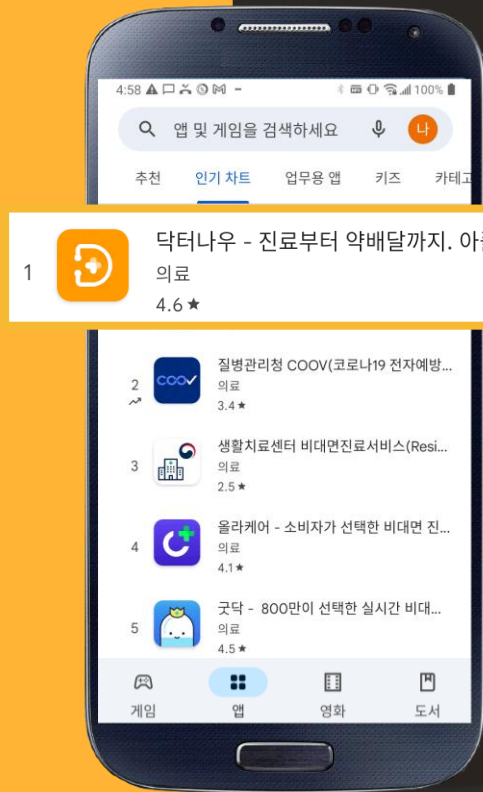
4:58 100%

앱 및 게임을 검색하세요 나

추천 인기 차트 업무용 앱 키즈 카테고

1 닥터나우 - 진료부터 약배달까지. 아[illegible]
의료
4.6 ★

2 질병관리청 COOV(코로나19 전자예방...
의료
3.4 ★

3 생활치료센터 비대면진료서비스(Resi...
의료
2.5 ★

4 올라케어 - 소비자가 선택한 비대면 진...
의료
4.1 ★

5 굿닥 - 800만이 선택한 실시간 비대...
의료
4.5 ★

게임 앱 영화 도서